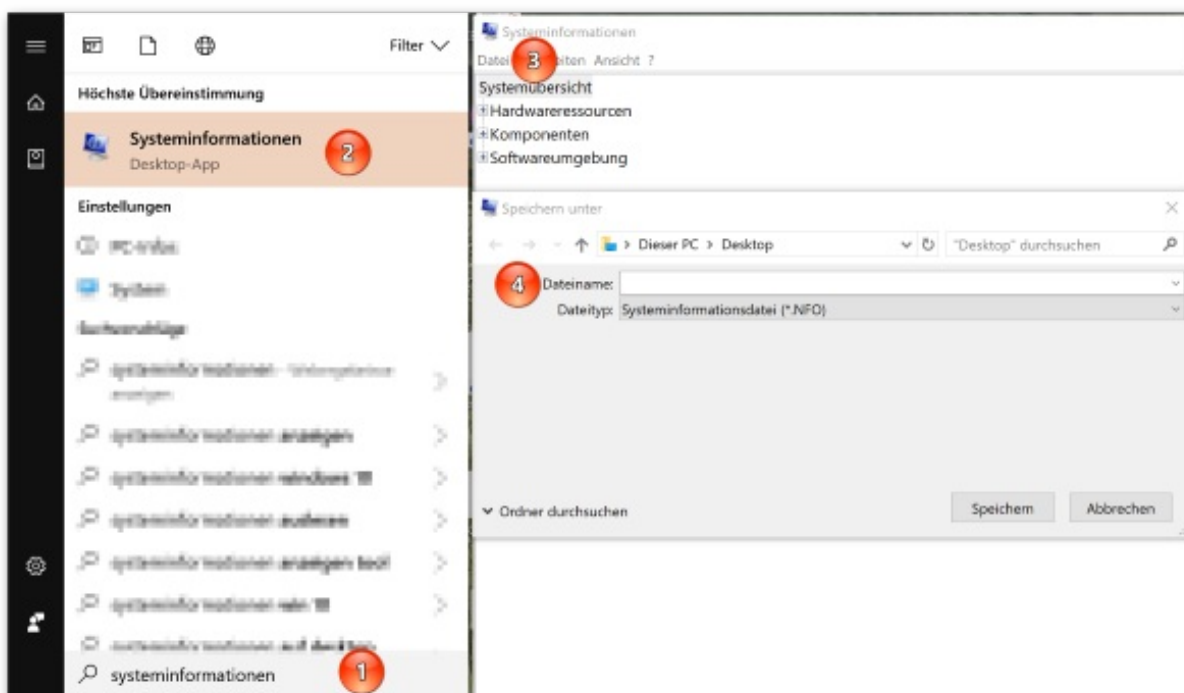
Filter

Höchste Übereinstimmung

Systeminformationen
Desktop-App

2

Einstellungen

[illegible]

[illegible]

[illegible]

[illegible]

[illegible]

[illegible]

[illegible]

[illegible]

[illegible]

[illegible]

systeminformationen

1

Systeminformationen

Datei 3 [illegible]eiten Ansicht ?

Systemübersicht
Hardwareressourcen
Komponenten
Softwareumgebung

Speichern unter

Dieser PC > Desktop

"Desktop" durchsuchen

4 Dateiname:

Dateityp: Systeminformationsdatei (*.NFO)

Ordner durchsuchen

Speichern

Abbrechen